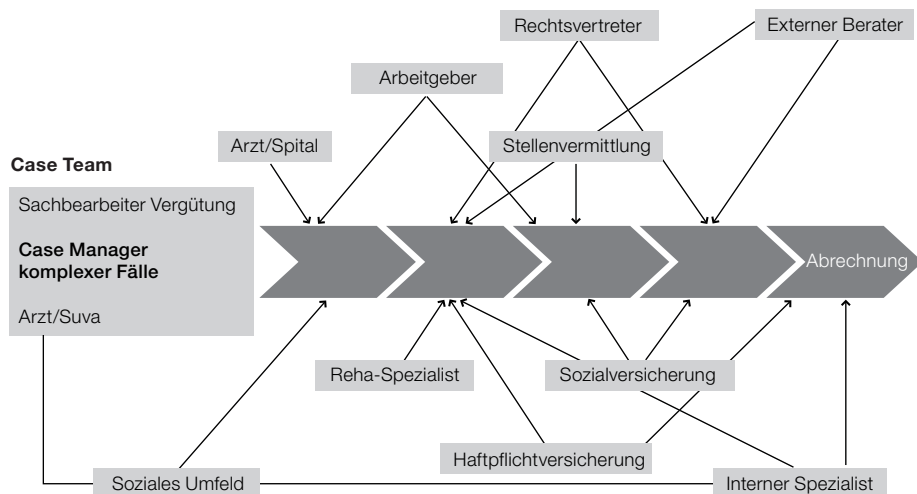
Rechtsvertreter

Externer Berater

Arbeitgeber

Arzt/Spital

Stellenvermittlung

Case Team

Sachbearbeiter Vergütung

**Case Manager komplexer Fälle**

Arzt/Suva

Abrechnung

Reha-Spezialist

Sozialversicherung

Haftpflichtversicherung

Soziales Umfeld

Interner Spezialist